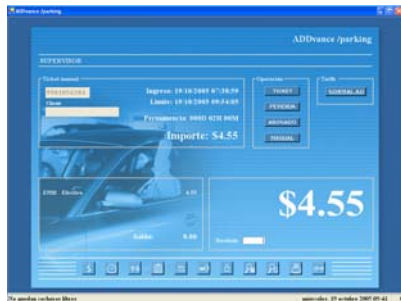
ADDvance /parking

ADDvance /parking

SUPERVISOR

Ticket manual

Ingreso: 19/10/2005 07:38:59
Límite: 19/10/2005 09:54:05
Permanencia: 000D 02H 00M
Importe: $4.55

Operación
TICKET
PERDIDA
ABONADO
TOTAL

Tarifa
NORMAL AU

$4.55

Saldo: 0.00

4.55

Recibido:

No quedan cocheras libres

miércoles, 19 octubre 2005 09:41